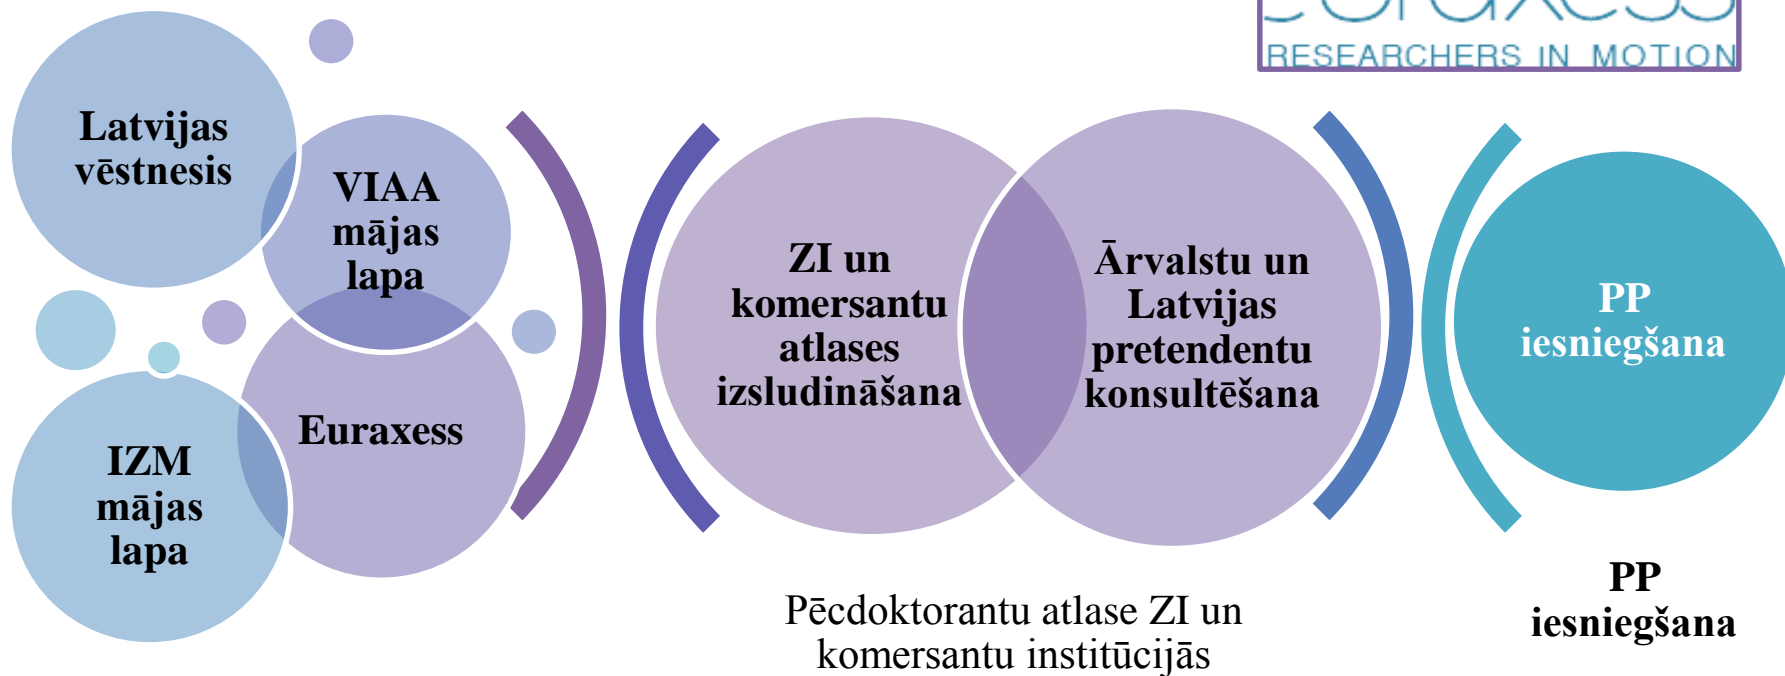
RESEARCHERS IN MOTION

Latvijas vēstnesis

VIAA mājas lapa

Euraxess

IZM mājas lapa

ZI un komersantu atlases izsludināšana

Ārvalstu un Latvijas pretendentu konsultēšana

PP iesniegšana

Pēcdoktorantu atlase ZI un komersantu institūcijās

PP iesniegšana